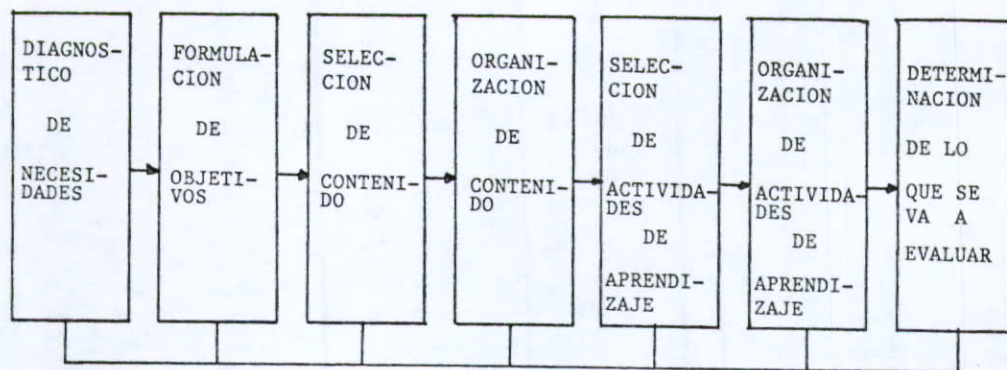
DIAGNOSTICO DE NECESIDADES

FORMULACION DE OBJETIVOS

SELECCION DE CONTENIDO

ORGANIZACION DE CONTENIDO

SELECCION DE ACTIVIDADES DE APRENDIZAJE

ORGANIZACION DE ACTIVIDADES DE APRENDIZAJE

DETERMINACION DE LO QUE SE VA A EVALUAR